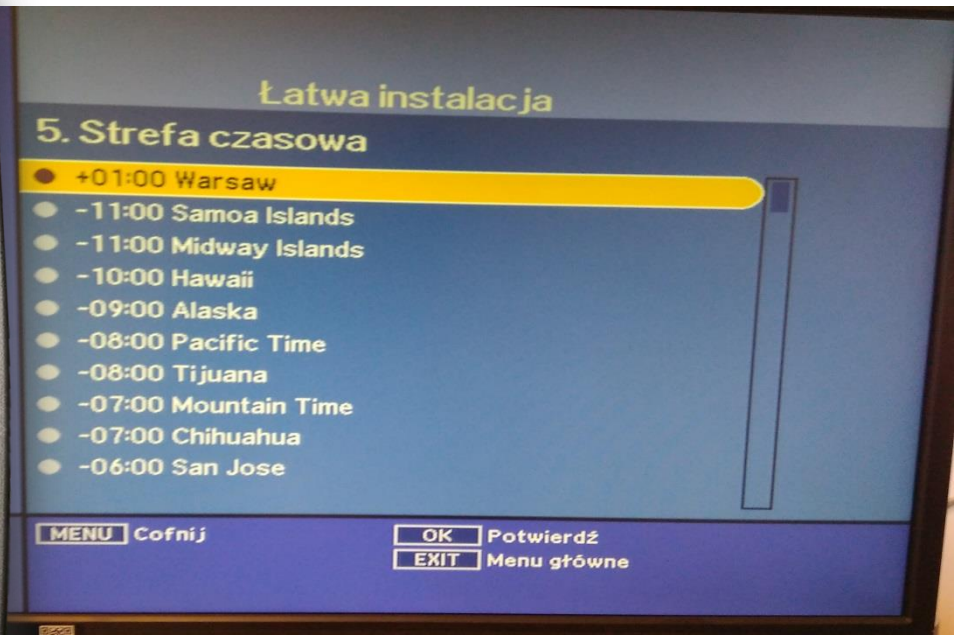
Łatwa instalacja

5. Strefa czasowa

+01:00 Warsaw
-11:00 Samoa Islands
-11:00 Midway Islands
-10:00 Hawaii
-09:00 Alaska
-08:00 Pacific Time
-08:00 Tijuana
-07:00 Mountain Time
-07:00 Chihuahua
-06:00 San Jose

MENU Cofnij
OK Potwierdź
EXIT Menu główne